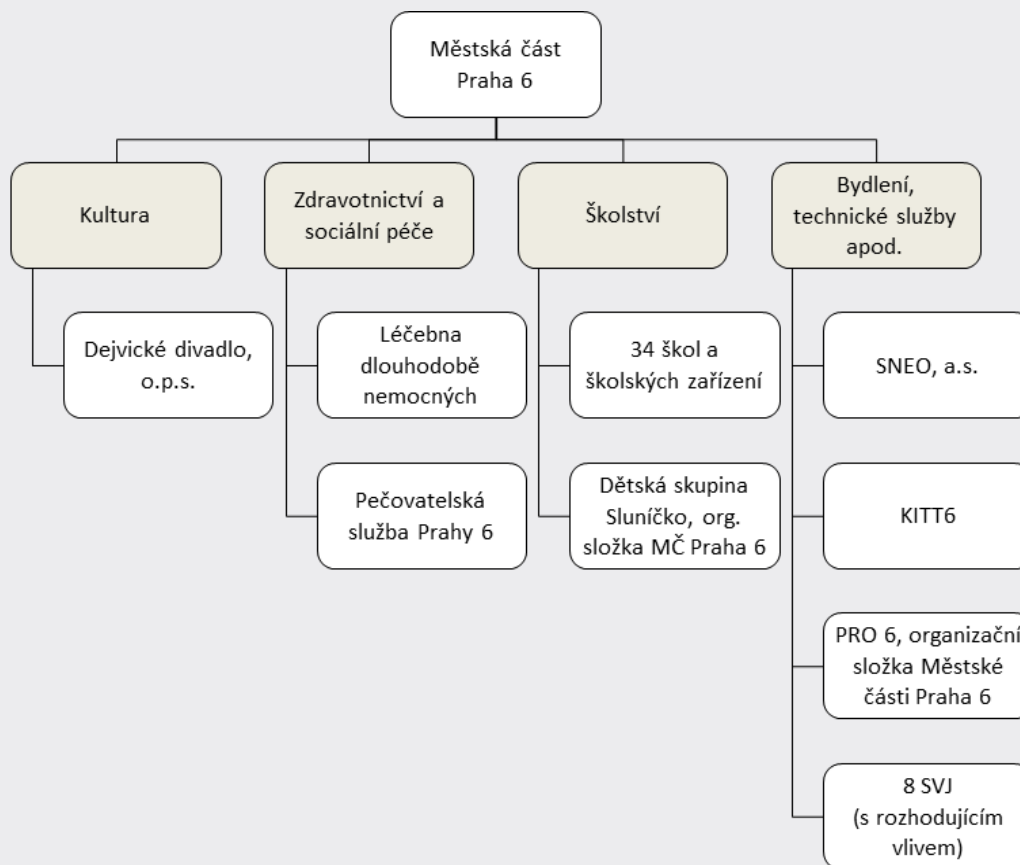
Městská část Praha 6

Kultura

Dejvické divadlo, o.p.s.

Zdravotnictví a sociální péče

Léčebna dlouhodobě nemocných

Pečovatelská služba Prahy 6

Školství

34 škol a školských zařízení

Dětská skupina Sluníčko, org. složka MČ Praha 6

Bydlení, technické služby apod.

SNEO, a.s.

KITT6

PRO 6, organizační složka Městské části Praha 6

8 SVJ (s rozhodujícím vlivem)